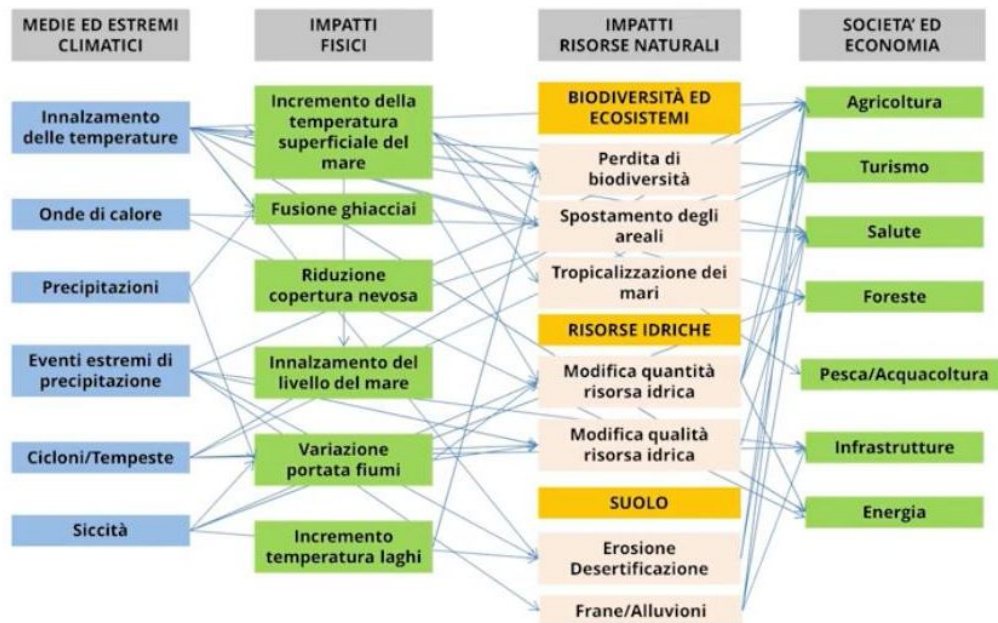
MEDIE ED ESTREMI CLIMATICI

Innalzamento delle temperature

Onde di calore

Precipitazioni

Eventi estremi di precipitazione

Cicloni/Tempeste

Siccità

IMPATTI FISICI

Incremento della temperatura superficiale del mare

Fusione ghiacciai

Riduzione copertura nevosa

Innalzamento del livello del mare

Variazione portata fiumi

Incremento temperatura laghi

IMPATTI RISORSE NATURALI

BIODIVERSITÀ ED ECOSISTEMI

Perdita di biodiversità

Spostamento degli areali

Tropicalizzazione dei mari

RISORSE IDRICHE

Modifica quantità risorsa idrica

Modifica qualità risorsa idrica

SUOLO

Erosione Desertificazione

Frane/Alluvioni

SOCIETA' ED ECONOMIA

Agricoltura

Turismo

Salute

Foreste

Pesca/Acquacoltura

Infrastrutture

Energia